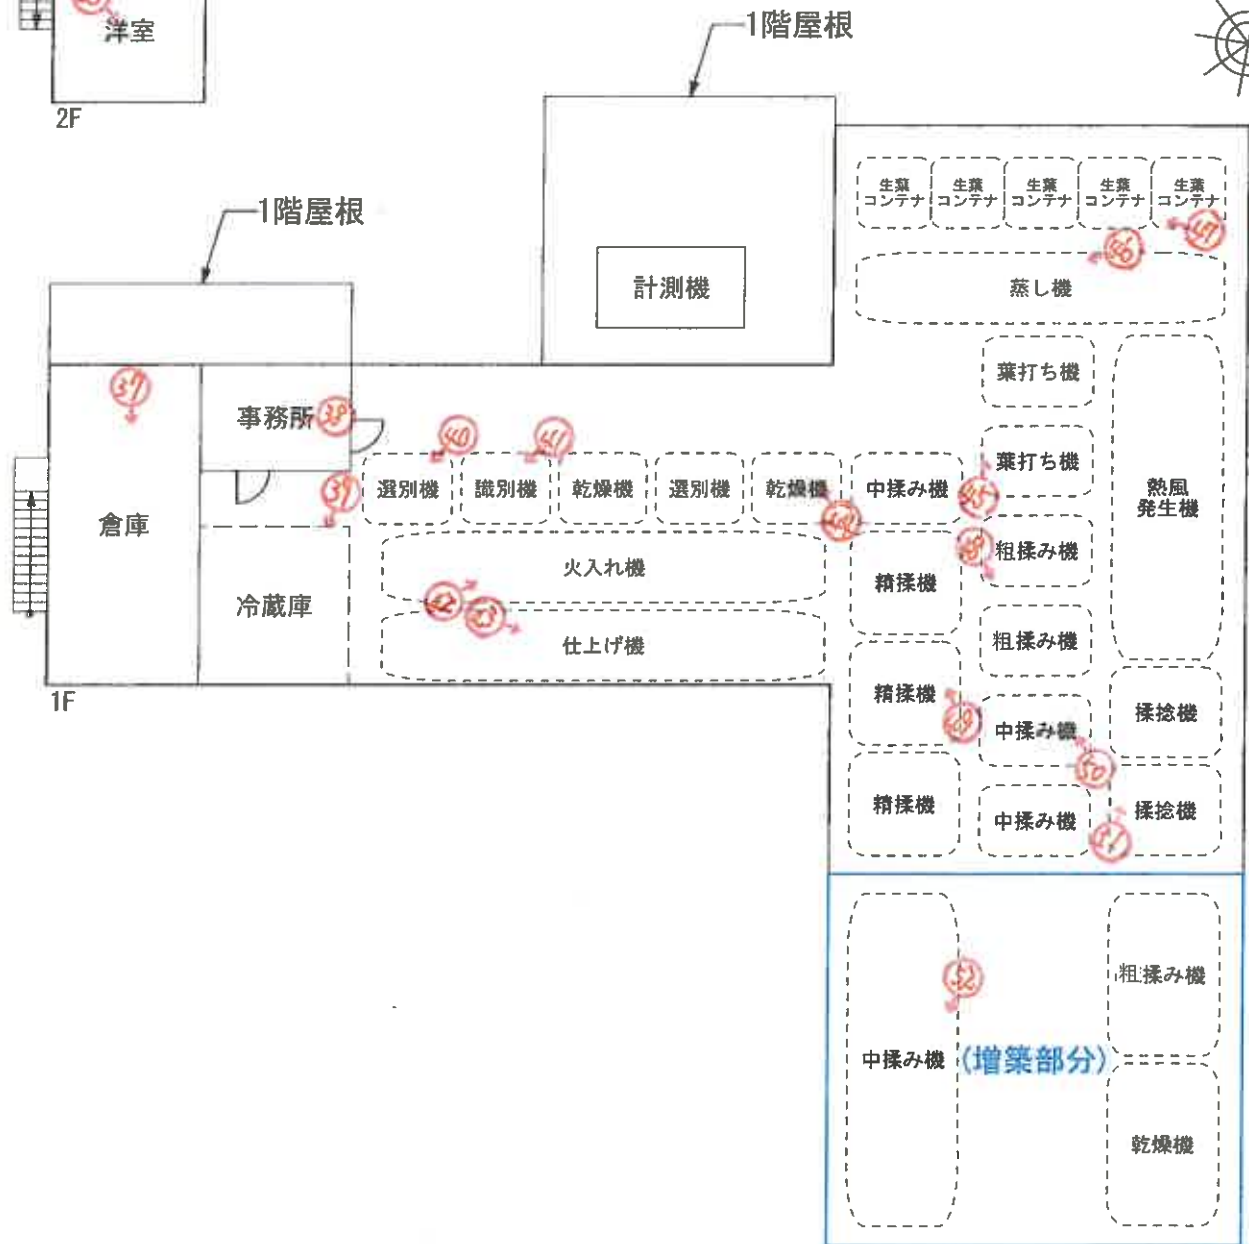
洋室
2F
1階屋根
1階屋根
計測機
生葉コンテナ
生葉コンテナ
生葉コンテナ
生葉コンテナ
生葉コンテナ
56
57
蒸し機
葉打ち機
葉打ち機
熱風発生機
37
事務所
38
40
41
倉庫
39
選別機
識別機
乾燥機
選別機
乾燥機
44
中揉み機
45
粗揉み機
46
冷蔵庫
火入れ機
42
43
仕上げ機
精揉機
粗揉み機
1F
精揉機
48
中揉み機
揉捻機
50
精揉機
中揉み機
揉捻機
51
52
粗揉み機
中揉み機
(増築部分)
乾燥機